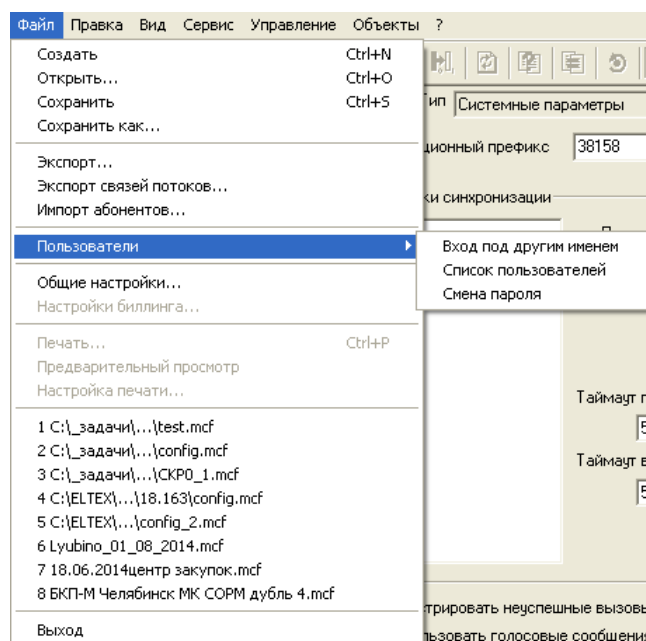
Файл Правка Вид Сервис Управление Объекты ?

Создать Ctrl+N
Открыть... Ctrl+O
Сохранить Ctrl+S
Сохранить как...

Экспорт...
Экспорт связей потоков...
Импорт абонентов...

Пользователи

Общие настройки...
Настройки биллинга...

Печать... Ctrl+P
Предварительный просмотр
Настройка печати...

1 C:\_задачи\...\test.mcf
2 C:\_задачи\...\config.mcf
3 C:\_задачи\...\СКР0_1.mcf
4 C:\ELTEX\...\18.163\config.mcf
5 C:\ELTEX\...\config_2.mcf
6 Lyubino_01_08_2014.mcf
7 18.06.2014центр закупок.mcf
8 БКП-М Челябинск МК СОРМ дубль 4.mcf

Выход

Вход под другим именем
Список пользователей
Смена пароля

Тип Системные параметры
ционный префикс 38158
ки синхронизации
Таймаут п
5
Таймаут в
5
трировать неуспешные вызовы
льзовать голосовые сообщения